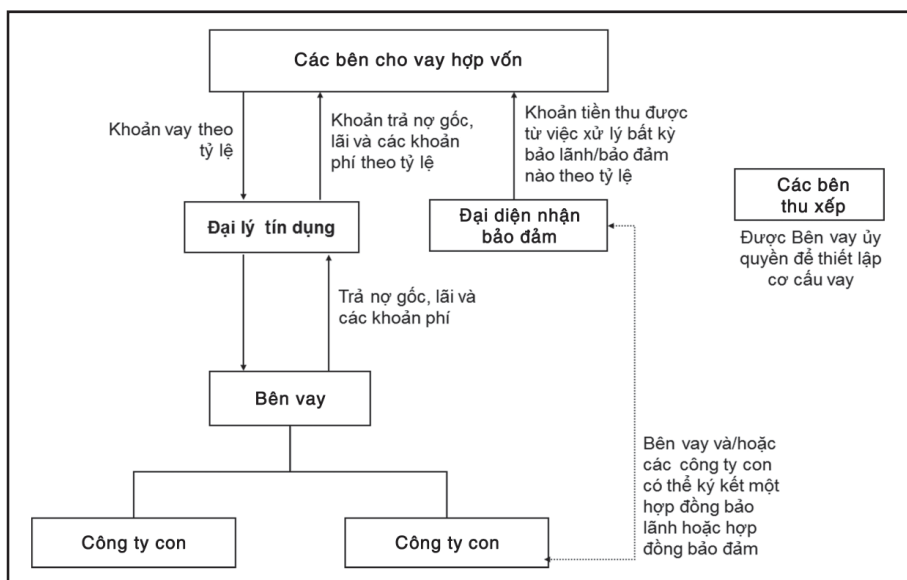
Các bên cho vay hợp vốn

Khoản vay theo tỷ lệ

Khoản trả nợ gốc, lãi và các khoản phí theo tỷ lệ

Khoản tiền thu được từ việc xử lý bất kỳ bảo lãnh/bảo đảm nào theo tỷ lệ

Các bên thu xếp

Được Bên vay ủy quyền để thiết lập cơ cấu vay

Đại lý tín dụng

Đại diện nhận bảo đảm

Trả nợ gốc, lãi và các khoản phí

Bên vay

Bên vay và/hoặc các công ty con có thể ký kết một hợp đồng bảo lãnh hoặc hợp đồng bảo đảm

Công ty con

Công ty con